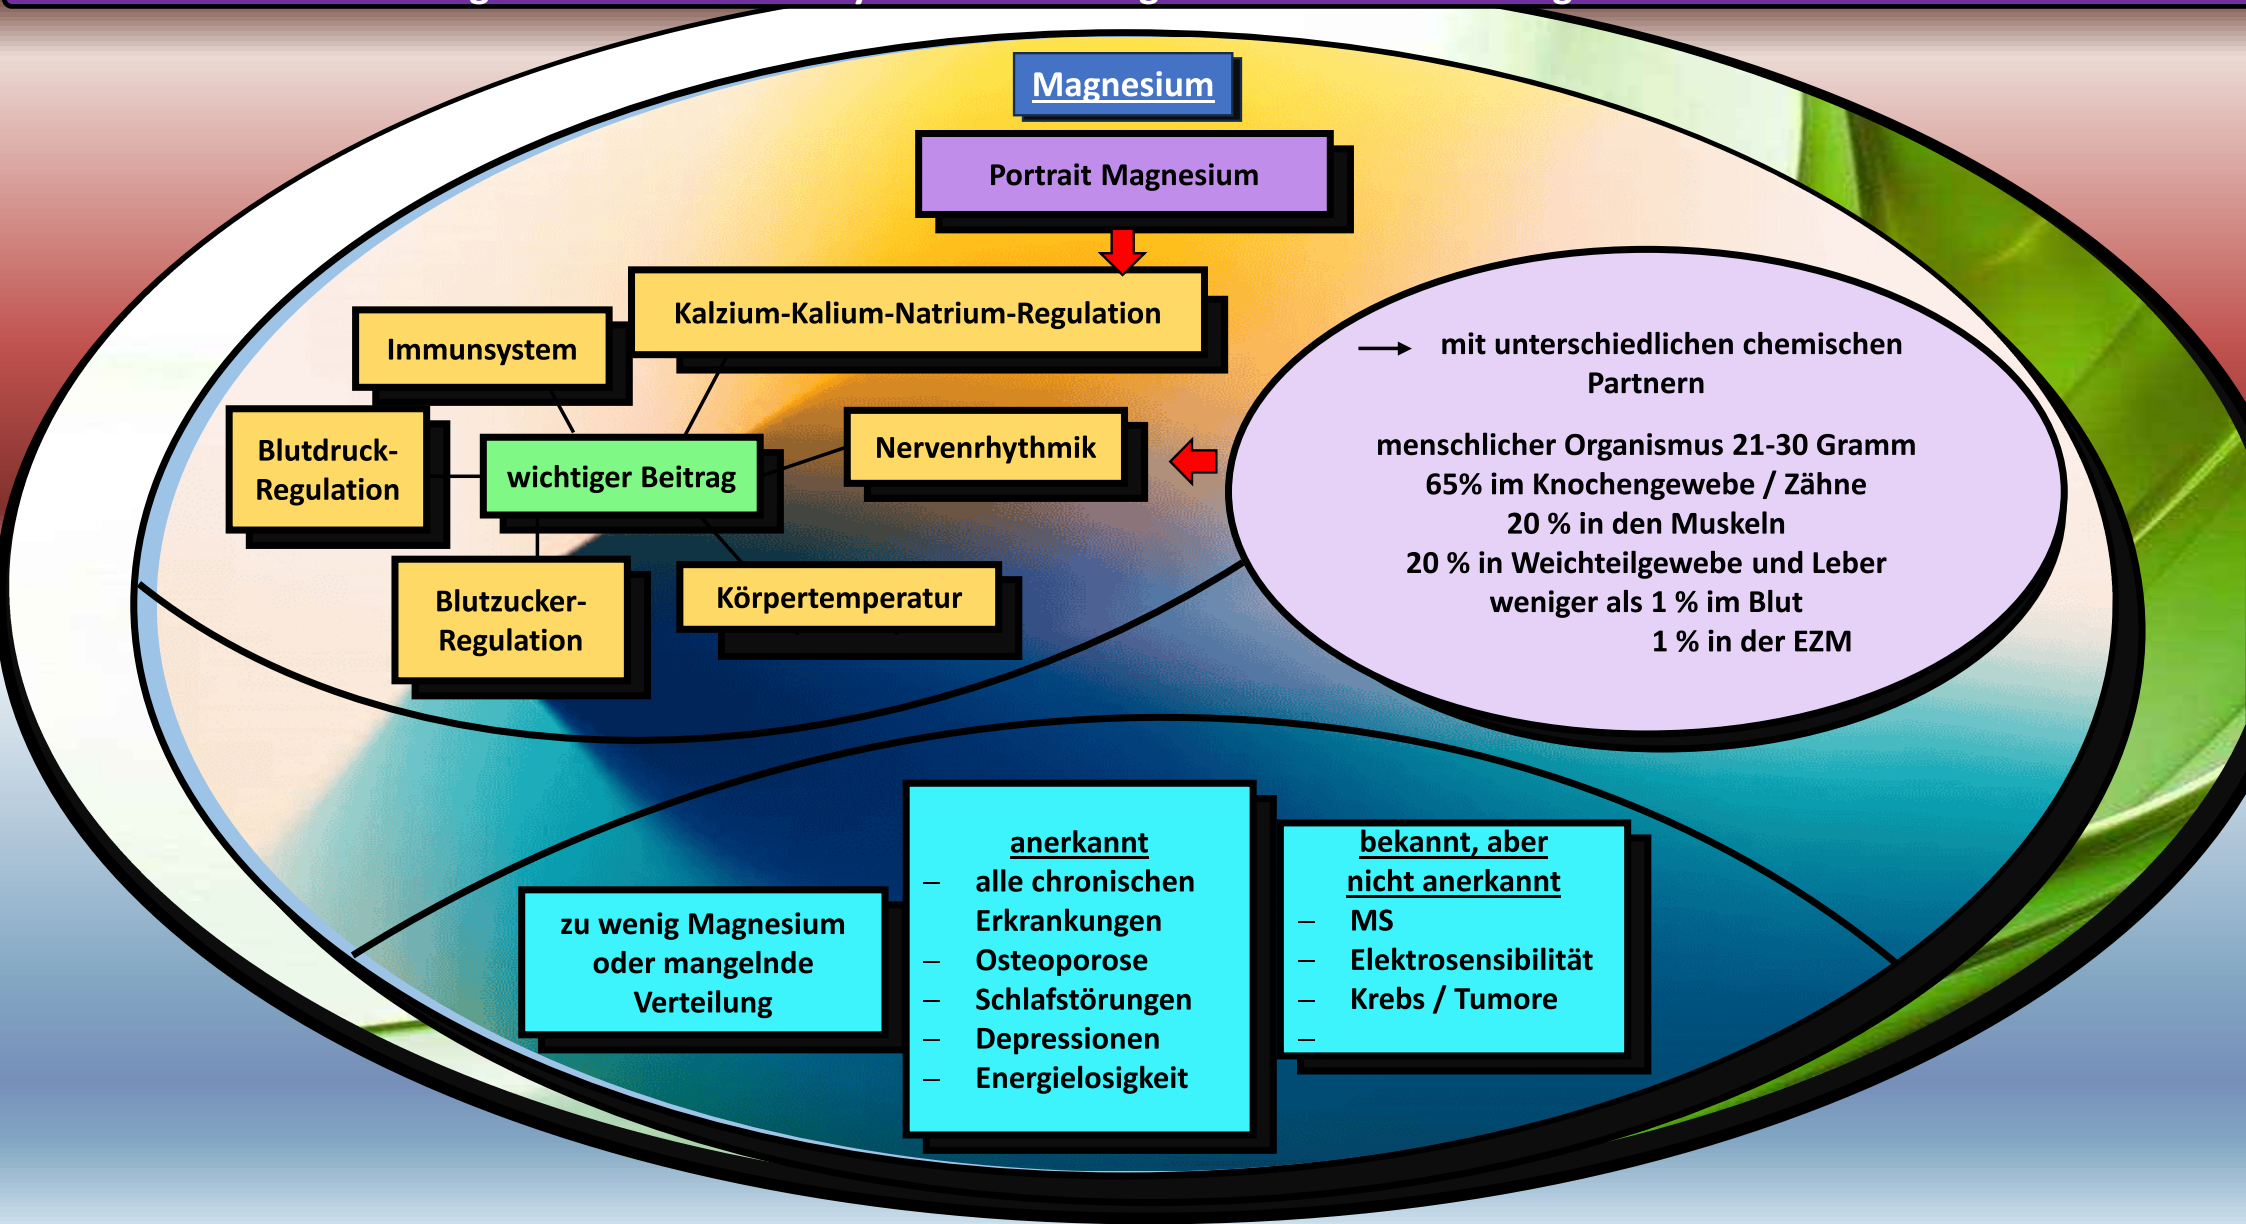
Magnesium

Portrait Magnesium

Kalzium-Kalium-Natrium-Regulation

Immunsystem

Blutdruck-Regulation

wichtiger Beitrag

Nervenrhythmik

Blutzucker-Regulation

Körpertemperatur

→ mit unterschiedlichen chemischen Partnern

menschlicher Organismus 21-30 Gramm
65% im Knochengewebe / Zähne
20 % in den Muskeln
20 % in Weichteilgewebe und Leber
weniger als 1 % im Blut
1 % in der EZM

zu wenig Magnesium oder mangelnde Verteilung

anerkannt
– alle chronischen Erkrankungen
– Osteoporose
– Schlafstörungen
– Depressionen
– Energielosigkeit

bekannt, aber nicht anerkannt
– MS
– Elektrosensibilität
– Krebs / Tumore
–